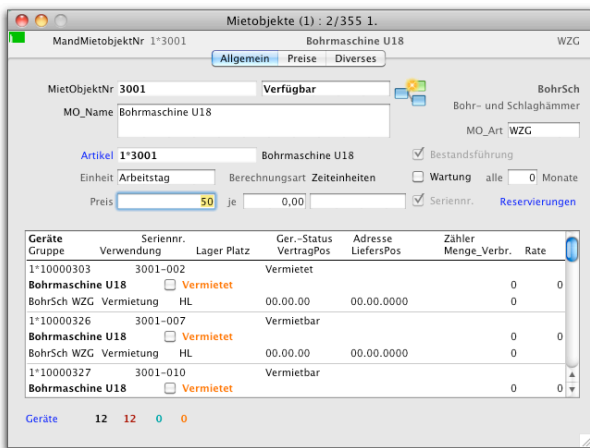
Mietobjekte (1) : 2/355 1.

MandMietobjektNr 1*3001 Bohrmaschine U18 WZG

Allgemein | Preise | Diverses

MietObjektNr 3001 Verfügbar

MO_Name Bohrmaschine U18

BohrSch
Bohr- und Schlaghämmer

MO_Art WZG

Artikel 1*3001 Bohrmaschine U18

Bestandsführung

Einheit Arbeitstag Berechnungsart Zeiteinheiten

Wartung alle 0 Monate

Preis 50 je 0,00

Seriennr.

Reservierungen

| Geräte Gruppe | Seriennr. Verwendung | Lager Platz | Ger.-Status VertragPos | Adresse LiefersPos | Zähler Menge_Verbr. | Rate |
|---|---|---|---|---|---|---|
| 1*10000303 | 3001-002 | | Vermietet | | | |
| Bohrmaschine U18 | | Vermietet | | | 0 | 0 |
| BohrSch WZG | Vermietung | HL | 00.00.00 | 00.00.0000 | 0 | 0 |
| 1*10000326 | 3001-007 | | Vermietbar | | | |
| Bohrmaschine U18 | | Vermietet | | | 0 | 0 |
| BohrSch WZG | Vermietung | HL | 00.00.00 | 00.00.0000 | 0 | 0 |
| 1*10000327 | 3001-010 | | Vermietbar | | | |
| Bohrmaschine U18 | | Vermietet | | | 0 | 0 |

Geräte 12 12 0 0